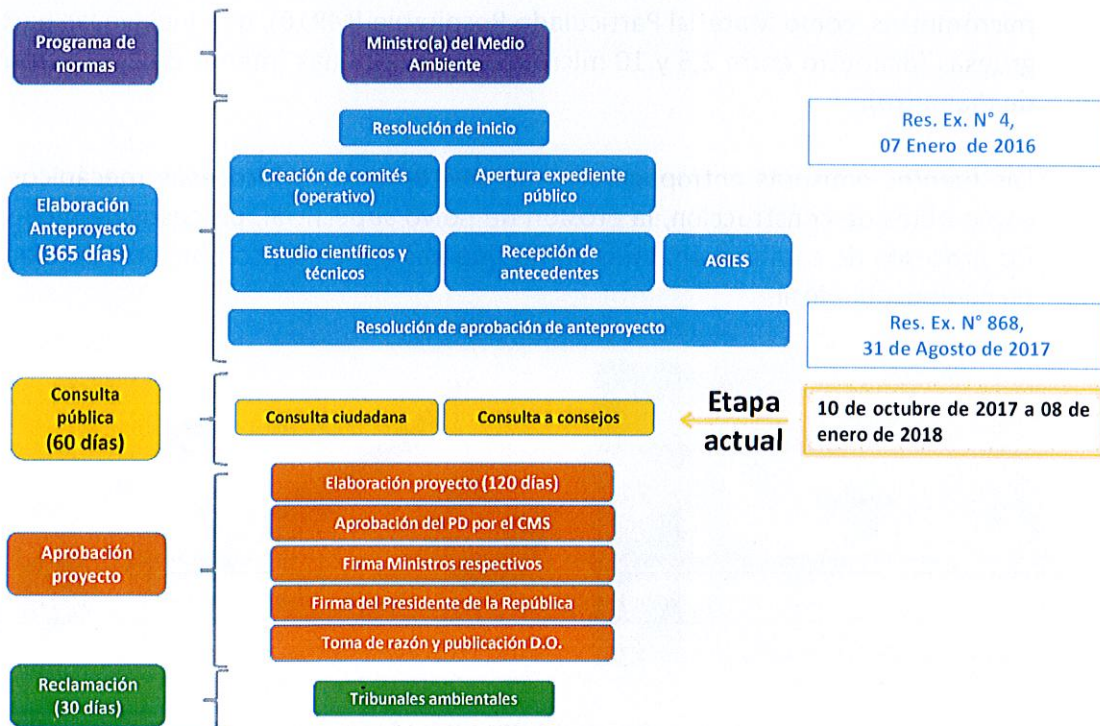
Programa de normas

Ministro(a) del Medio Ambiente

Elaboración Anteproyecto (365 días)

Resolución de inicio

Res. Ex. N° 4, 07 Enero de 2016

Creación de comités (operativo)

Apertura expediente público

Estudio científicos y técnicos

Recepción de antecedentes

AGIES

Resolución de aprobación de anteproyecto

Res. Ex. N° 868, 31 de Agosto de 2017

Consulta pública (60 días)

Consulta ciudadana

Consulta a consejos

Etapa actual

10 de octubre de 2017 a 08 de enero de 2018

Aprobación proyecto

Elaboración proyecto (120 días)

Aprobación del PD por el CMS

Firma Ministros respectivos

Firma del Presidente de la República

Toma de razón y publicación D.O.

Reclamación (30 días)

Tribunales ambientales